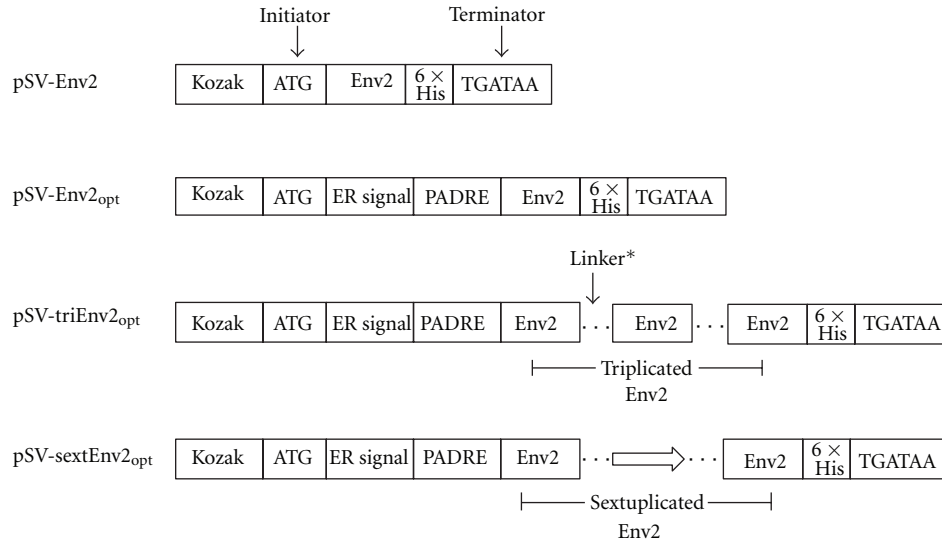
Initiator

Terminator

pSV-Env2

| Kozak | ATG | Env2 | 6 × His | TGATAA |
|---|---|---|---|---|

pSV-Env2$_{opt}$

| Kozak | ATG | ER signal | PADRE | Env2 | 6 × His | TGATAA |
|---|---|---|---|---|---|---|

Linker*

pSV-triEnv2$_{opt}$

| Kozak | ATG | ER signal | PADRE | Env2 | . . . | Env2 | . . . | Env2 | 6 × His | TGATAA |
|---|---|---|---|---|---|---|---|---|---|---|

Triplicated Env2

pSV-sextEnv2$_{opt}$

| Kozak | ATG | ER signal | PADRE | Env2 | . . . | . . . | Env2 | 6 × His | TGATAA |
|---|---|---|---|---|---|---|---|---|---|

Sextuplicated Env2